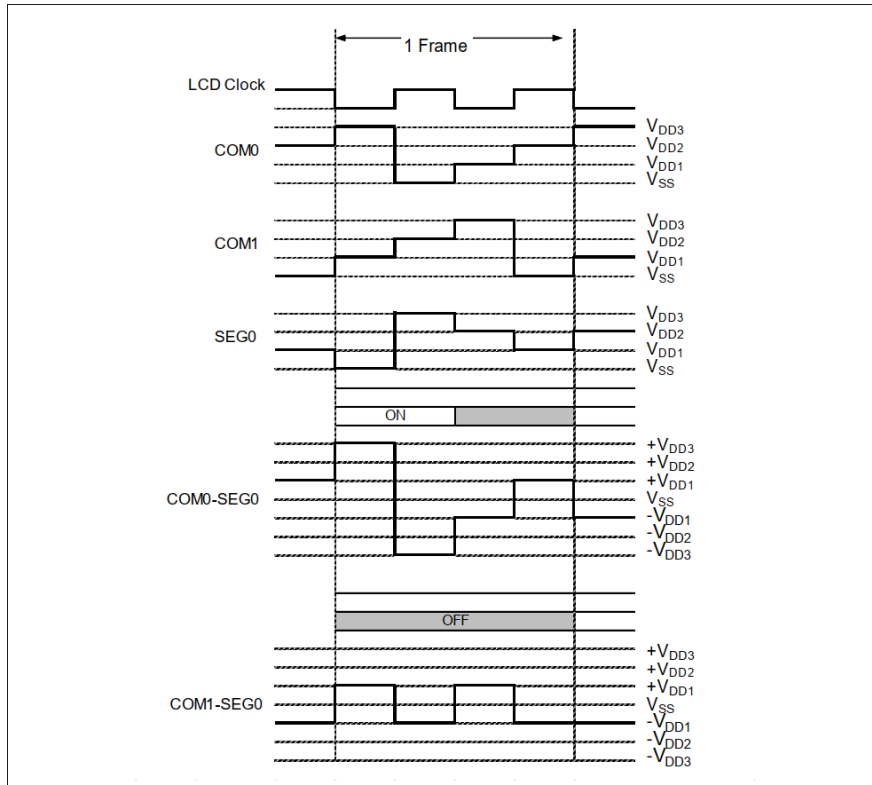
1 Frame

LCD Clock

COM0

$V_{DD3}$
$V_{DD2}$
$V_{DD1}$
$V_{SS}$

COM1

$V_{DD3}$
$V_{DD2}$
$V_{DD1}$
$V_{SS}$

SEG0

$V_{DD3}$
$V_{DD2}$
$V_{DD1}$
$V_{SS}$

ON

COM0-SEG0

$+V_{DD3}$
$+V_{DD2}$
$+V_{DD1}$
$V_{SS}$
$-V_{DD1}$
$-V_{DD2}$
$-V_{DD3}$

OFF

COM1-SEG0

$+V_{DD3}$
$+V_{DD2}$
$+V_{DD1}$
$V_{SS}$
$-V_{DD1}$
$-V_{DD2}$
$-V_{DD3}$